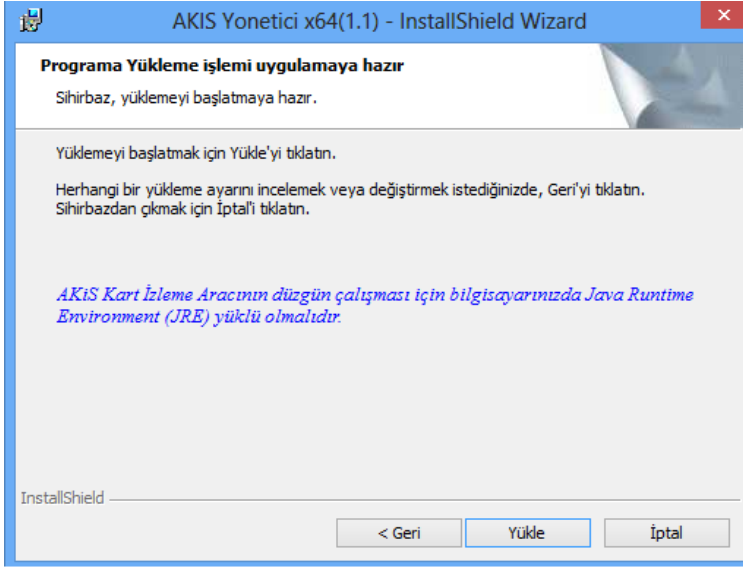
AKIS Yonetici x64(1.1) - InstallShield Wizard

Programa Yükleme işlemi uygulamaya hazır

Sihirbaz, yüklemeyi başlatmaya hazır.

Yüklemeyi başlatmak için Yükle'yi tıklatın.

Herhangi bir yükleme ayarını incelemek veya değiştirmek istediğinizde, Geri'yi tıklatın. Sihirbazdan çıkmak için İptal'i tıklatın.

AKiS Kart İzleme Aracının düzgün çalışması için bilgisayarınızda Java Runtime Environment (JRE) yüklü olmalıdır.

InstallShield

< Geri

Yükle

İptal